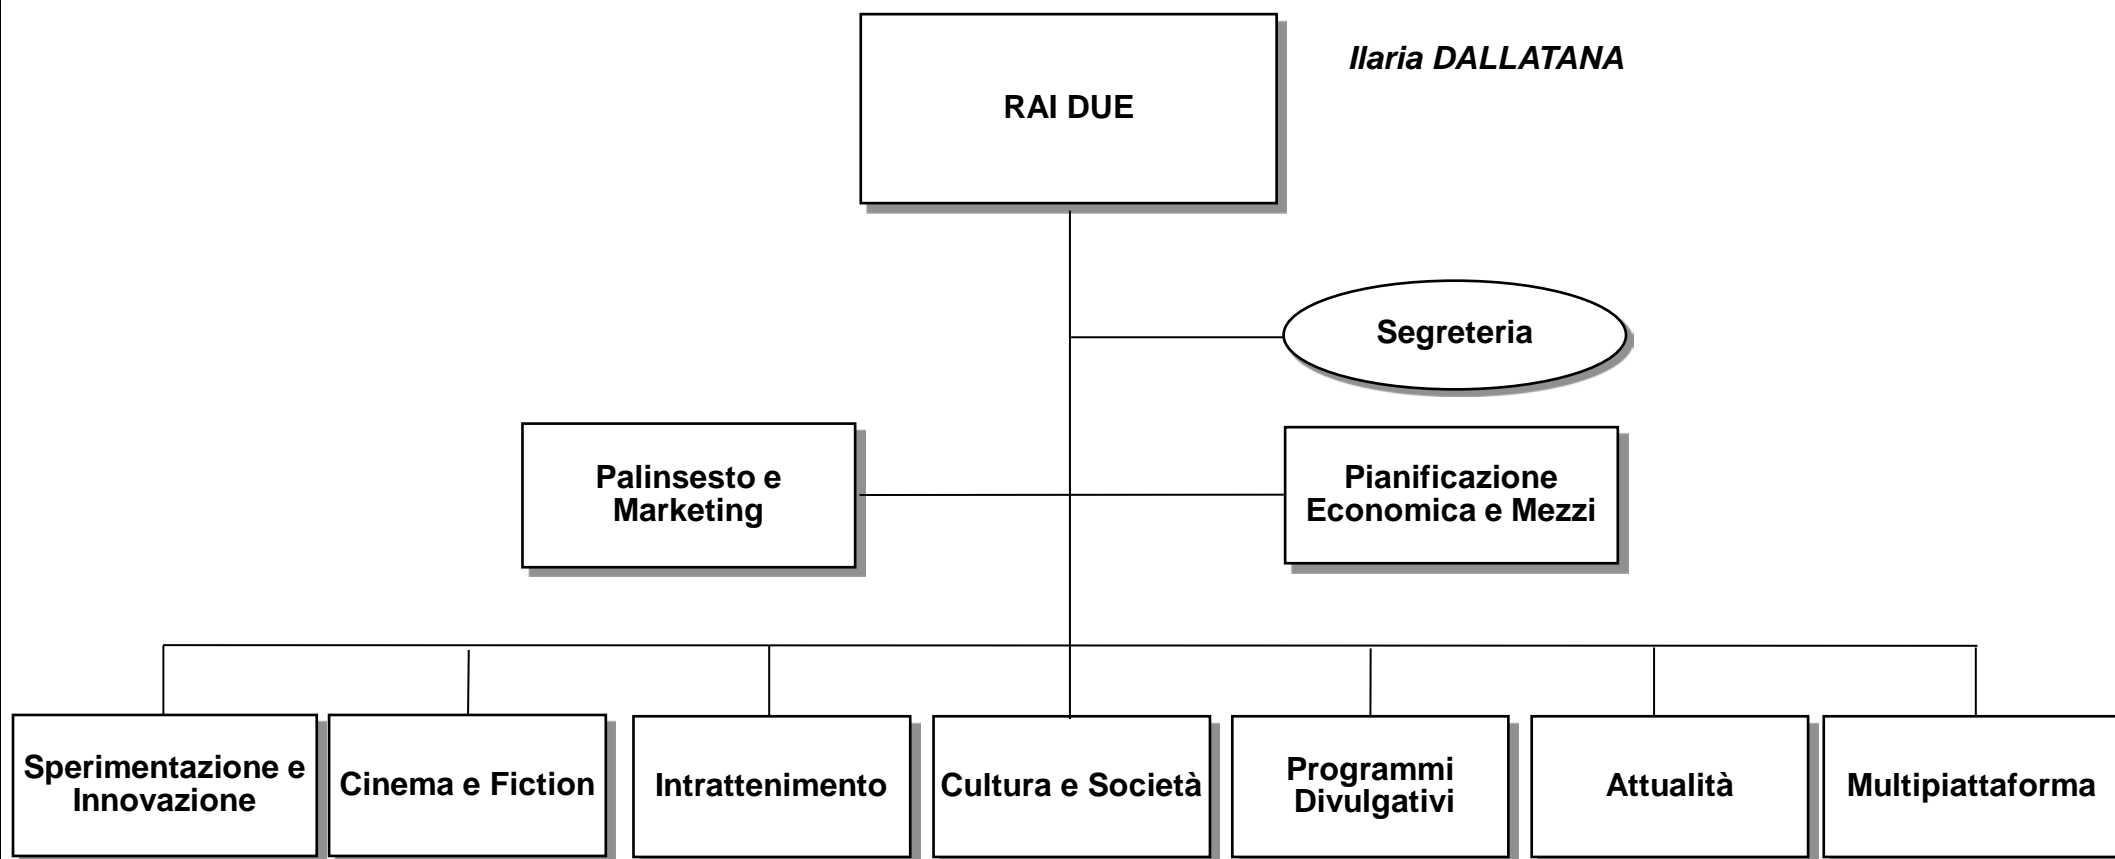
RAI DUE

Ilaria DALLATANA

Segreteria

Palinsesto e Marketing

Pianificazione Economica e Mezzi

Sperimentazione e Innovazione

Cinema e Fiction

Intrattenimento

Cultura e Società

Programmi Divulgativi

Attualità

Multipiattaforma